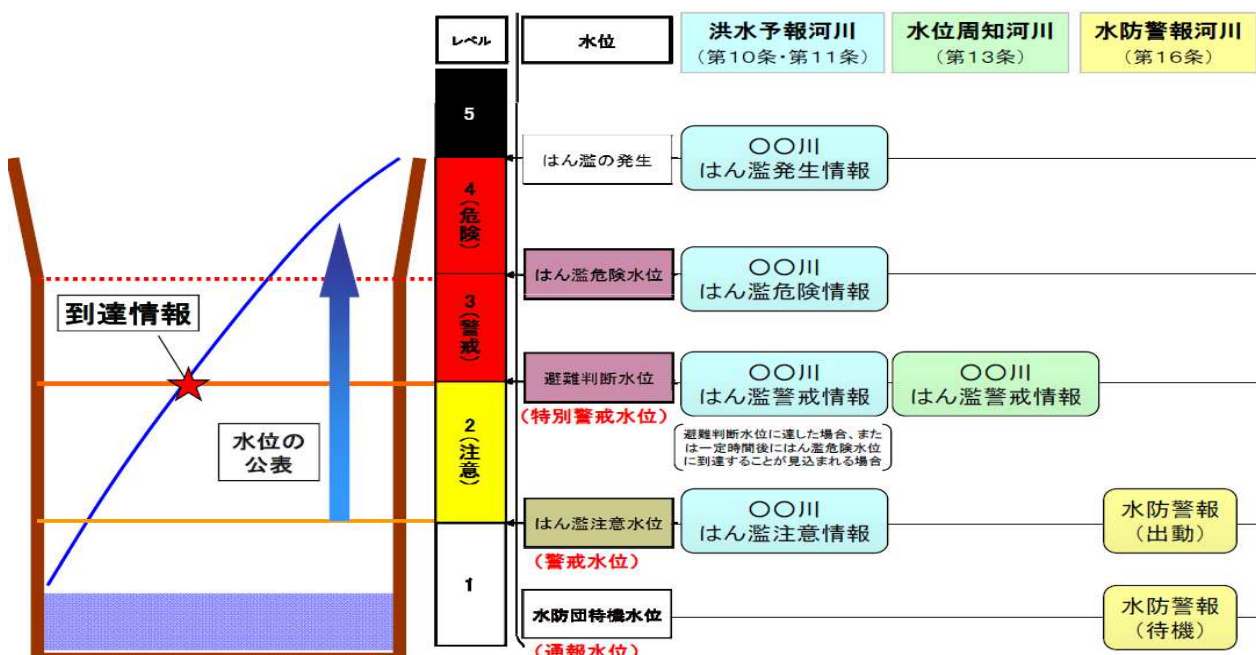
レベル

水位

洪水予報河川
（第10条・第11条）

水位周知河川
（第13条）

水防警報河川
（第16条）

5

はん濫の発生

○○川
はん濫発生情報

4（危険）

はん濫危険水位

○○川
はん濫危険情報

到達情報

3（警戒）

避難判断水位

（特別警戒水位）

○○川
はん濫警戒情報

○○川
はん濫警戒情報

避難判断水位に達した場合、または一定時間後にはん濫危険水位に到達することが見込まれる場合

水位の
公表

2（注意）

はん濫注意水位

（警戒水位）

○○川
はん濫注意情報

水防警報
（出動）

1

水防団待機水位

（通報水位）

水防警報
（待機）